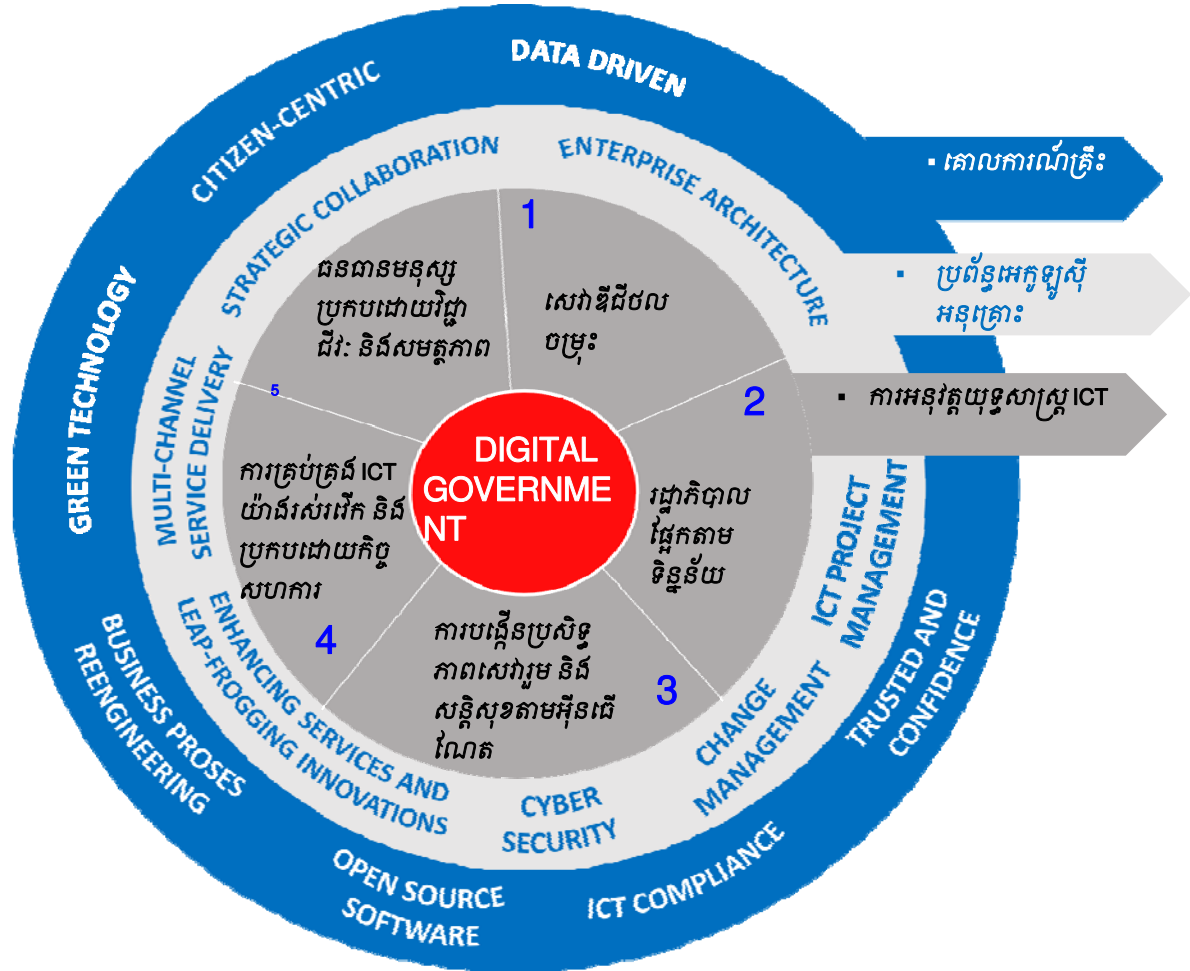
DATA DRIVEN

CITIZEN-CENTRIC

GREEN TECHNOLOGY

▪ គោលការណ៍គ្រឹះ

▪ ប្រព័ន្ធអេកូឡូស៊ីអនុគ្រោះ

▪ ការអនុវត្តយុទ្ធសាស្ត្រ ICT

STRATEGIC COLLABORATION

ENTERPRISE ARCHITECTURE

1

ធនធានមនុស្សប្រកបដោយវិជ្ជាជីវៈ និងសមត្ថភាព

សេវាឌីជីថលចម្រុះ

2

5

MULTI-CHANNEL SERVICE DELIVERY

DIGITAL GOVERNMENT

ការគ្រប់គ្រង ICT យ៉ាងរស់រវើក និងប្រកបដោយកិច្ចសហការ

រដ្ឋាភិបាលផ្អែកតាមទិន្នន័យ

ICT PROJECT MANAGEMENT

4

ការបង្កើនប្រសិទ្ធភាពសេវារួម និងសន្តិសុខតាមអ៊ីនធើណែត

3

ENHANCING SERVICES AND LEAP-FROGGING INNOVATIONS

CYBER SECURITY

CHANGE MANAGEMENT

BUSINESS PROSES REENGINEERING

TRUSTED AND CONFIDENCE

OPEN SOURCE SOFTWARE

ICT COMPLIANCE